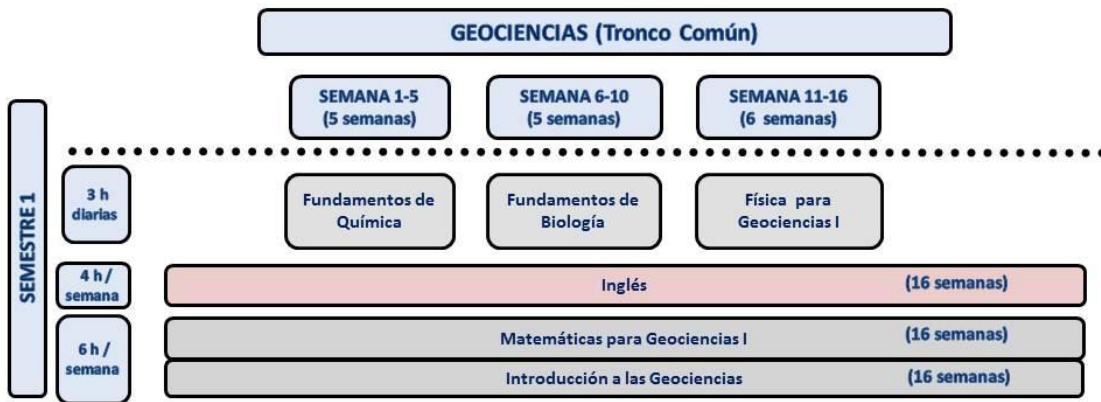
GEOCIENCIAS (Tronco Común)

SEMANA 1-5 (5 semanas)

SEMANA 6-10 (5 semanas)

SEMANA 11-16 (6 semanas)

SEMESTRE 1

3 h diarias

Fundamentos de Química

Fundamentos de Biología

Física para Geociencias I

4 h / semana

Inglés (16 semanas)

6 h / semana

Matemáticas para Geociencias I (16 semanas)

Introducción a las Geociencias (16 semanas)